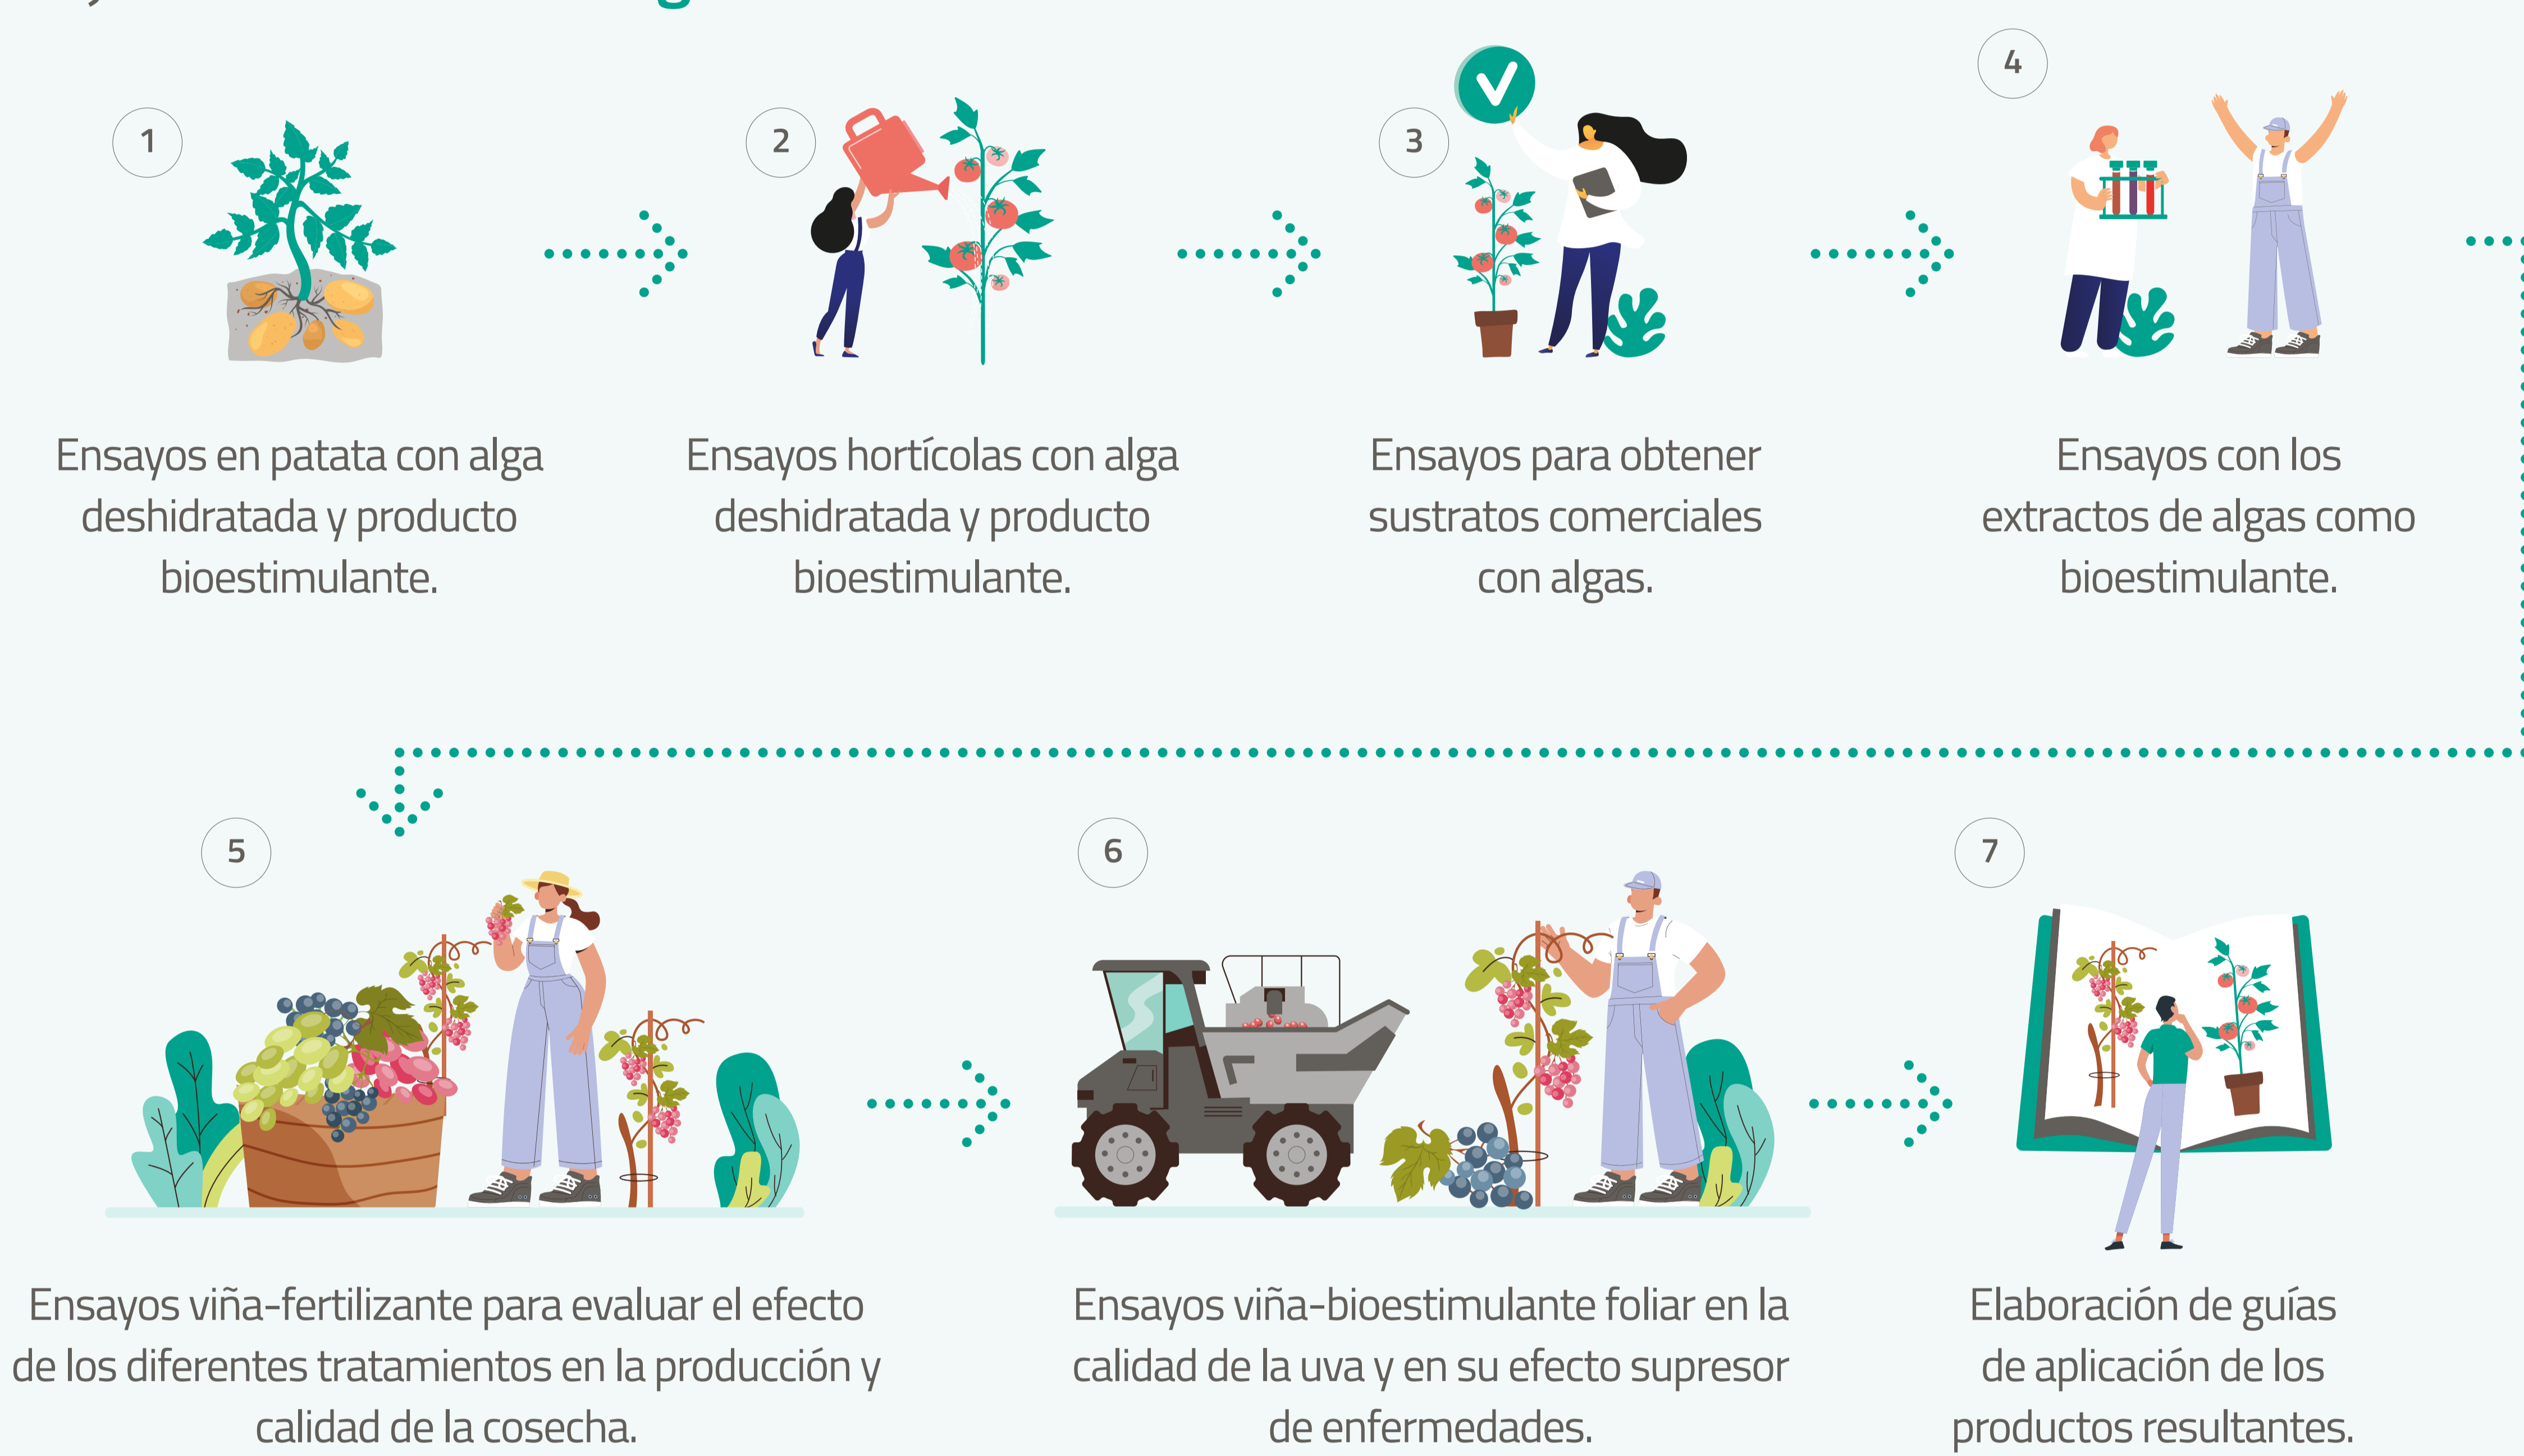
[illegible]

1

Ensayos en patata con alga deshidratada y producto bioestimulante.

2

Ensayos hortícolas con alga deshidratada y producto bioestimulante.

3

Ensayos para obtener sustratos comerciales con algas.

4

Ensayos con los extractos de algas como bioestimulante.

5

Ensayos viña-fertilizante para evaluar el efecto de los diferentes tratamientos en la producción y calidad de la cosecha.

6

Ensayos viña-bioestimulante foliar en la calidad de la uva y en su efecto supresor de enfermedades.

7

Elaboración de guías de aplicación de los productos resultantes.